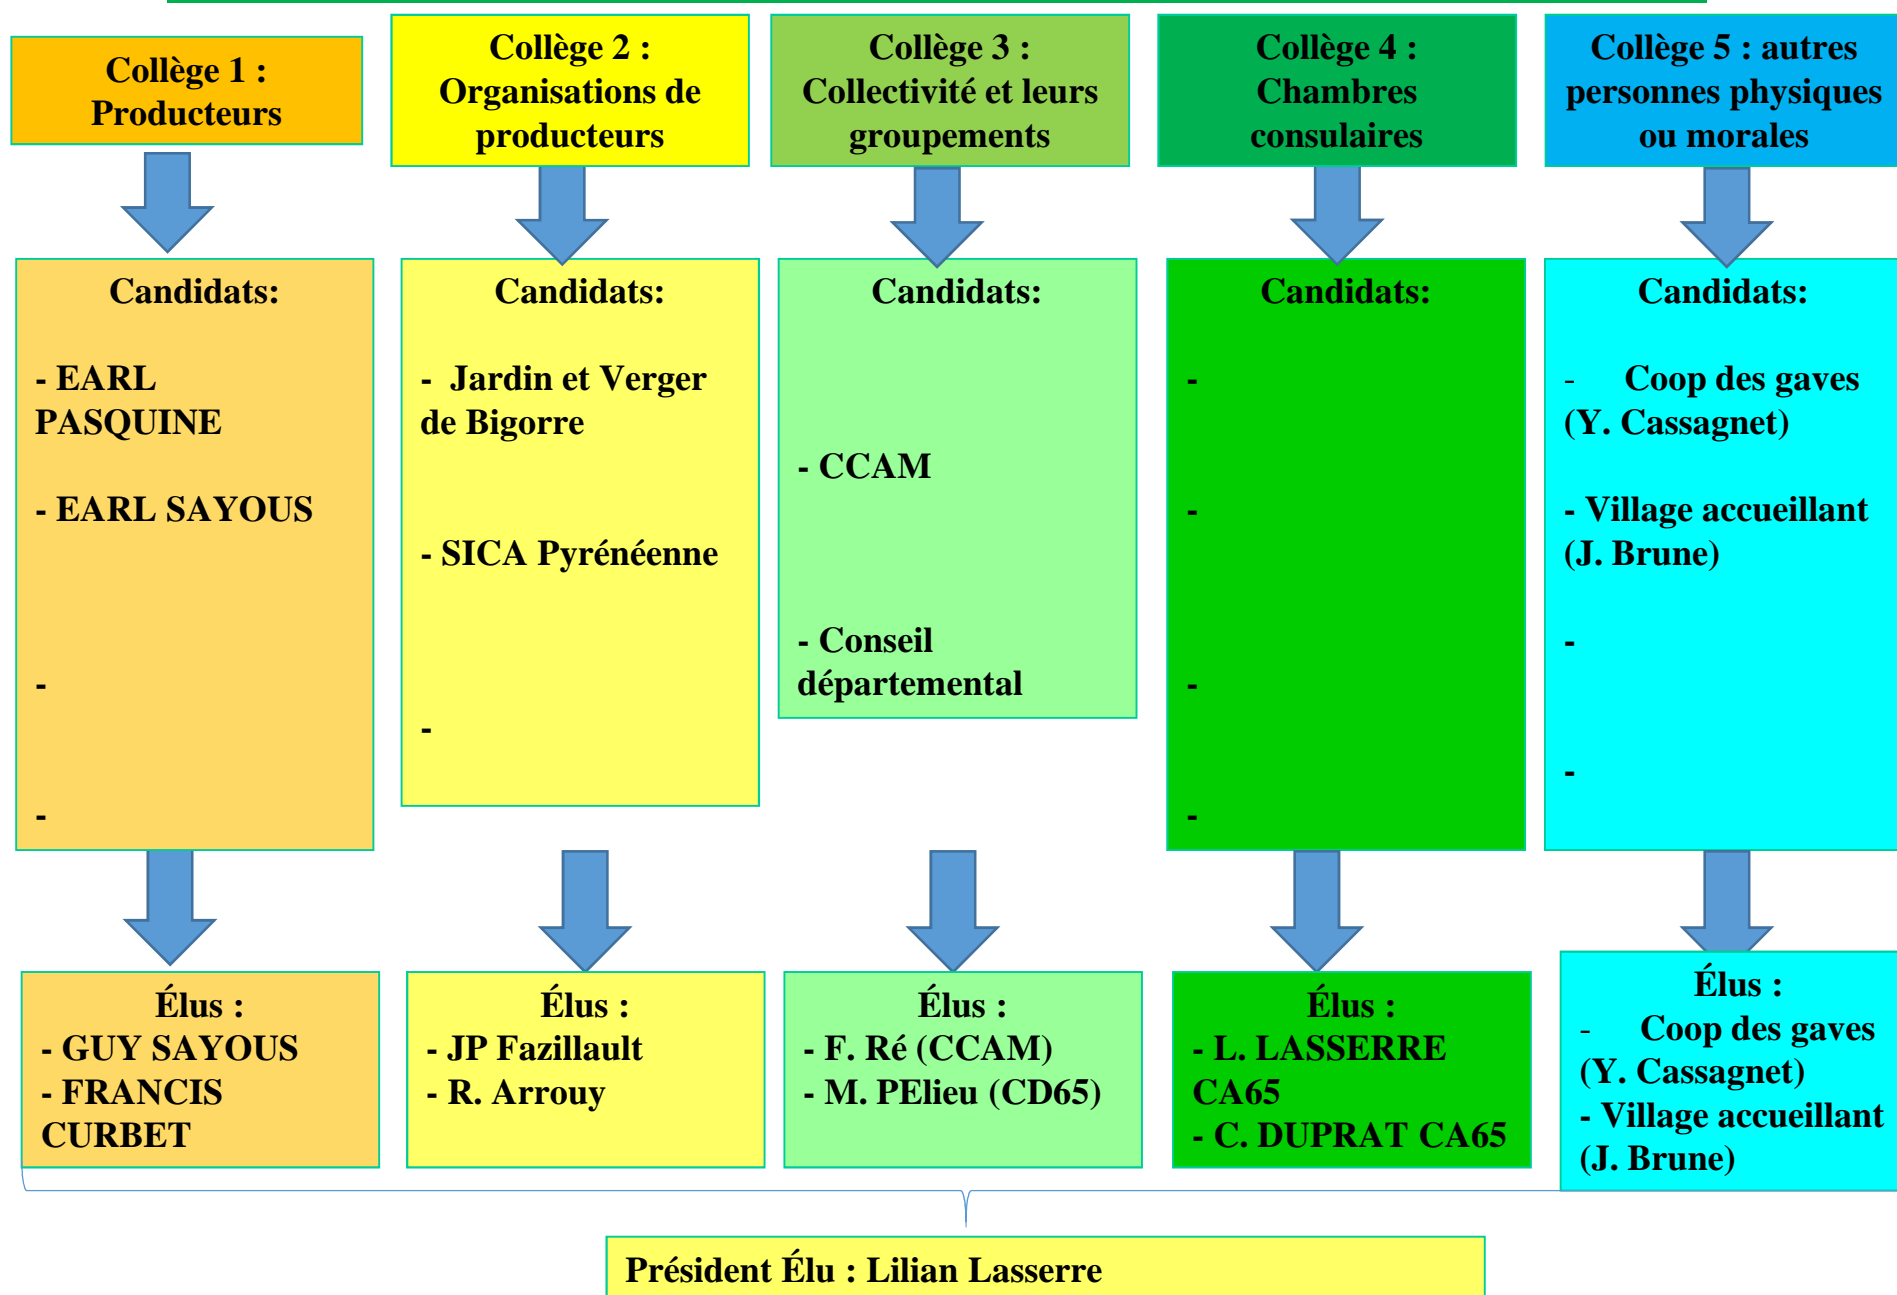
Collège 1 : Producteurs

Candidats:

- EARL PASQUINE

- EARL SAYOUS

-

-

Élus :
- GUY SAYOUS
- FRANCIS CURBET

Collège 2 : Organisations de producteurs

Candidats:

- Jardin et Verger de Bigorre

- SICA Pyrénéenne

-

Élus :
- JP Fazillault
- R. Arrouy

Collège 3 : Collectivité et leurs groupements

Candidats:

- CCAM

- Conseil départemental

Élus :
- F. Ré (CCAM)
- M. PElieu (CD65)

Collège 4 : Chambres consulaires

Candidats:

-

-

-

-

Élus :
- L. LASSERRE CA65
- C. DUPRAT CA65

Collège 5 : autres personnes physiques ou morales

Candidats:

- Coop des gaves (Y. Cassagnet)

- Village accueillant (J. Brune)

-

-

Élus :
- Coop des gaves (Y. Cassagnet)
- Village accueillant (J. Brune)

Président Élu : Lilian Lasserre